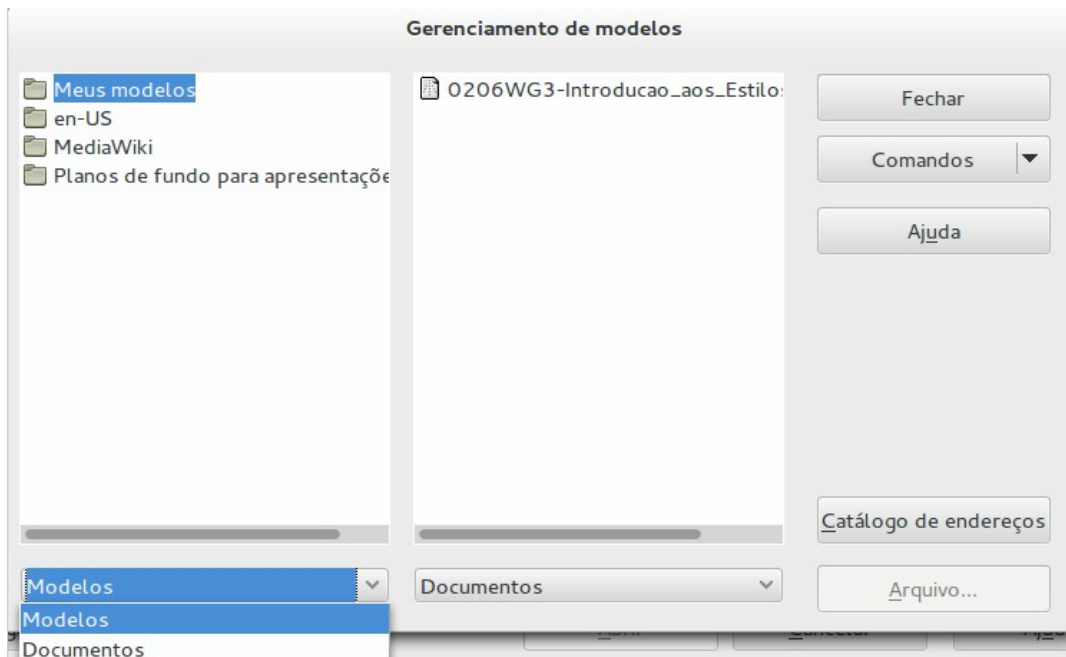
Gerenciamento de modelos

Meus modelos
en-US
MediaWiki
Planos de fundo para apresentaçõe

0206WG3-Introducao_aos_Estilo

Fechar

Comandos

Ajuda

Catálogo de endereços

Modelos

Documentos

Arquivo...

Modelos
Documentos

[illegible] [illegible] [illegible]